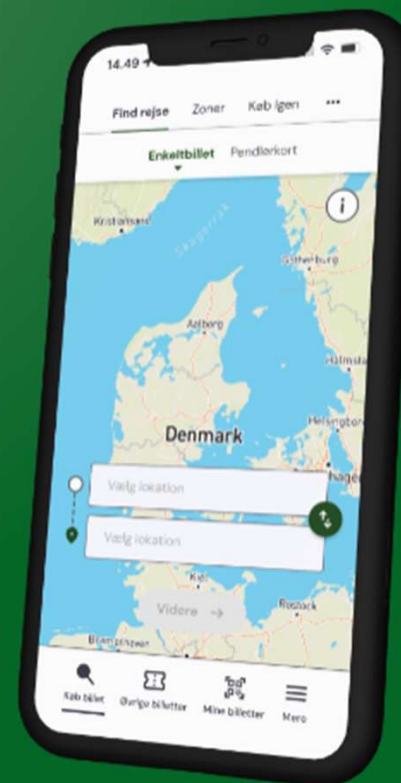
14.49

Find rejse
Zoner
Køb igen
•••

Enkeltbillet
Pendlerkort

i

Kristiansand
Skagerrak
Göteborg
Aalborg
Halmstad
Denmark
Helsingborg
Vælg lokation
Vælg lokation
Kiel
Rostock
Videre →
Bremerhaven

Køb billet
Øvrige billetter
Mine billetter
Mere